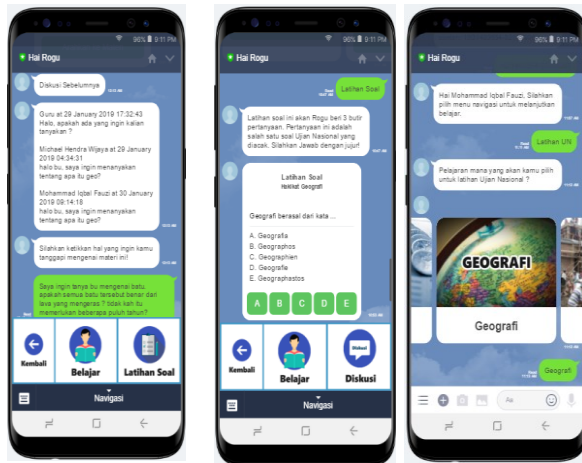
96% 9:11 PM
Hai Rogu

Diskusi Sebelumnya

Guru at 29 January 2019 17:32:43
Halo, apakah ada yang ingin kalian tanyakan ?

Michael Hendra Wijaya at 29 January 2019 04:34:31
halo bu, saya ingin menanyakan tentang apa itu geo?

Mohammad Iqbal Fauzi at 30 January 2019 09:14:18
halo bu, saya ingin menanyakan tentang apa itu geo?

Silahkan ketikkan hal yang ingin kamu tanggapi mengenai materi ini!

Saya ingin tanya bu mengenai batu, apakah semua batu tersebut benar dari lava yang mengeras? tidak kah itu memerlukan beberapa puluh tahun?

Kembali
Belajar
Latihan Soal
Navigasi

96% 9:11 PM
Hai Rogu

Latihan Soal

Latihan soal ini akan Rogu beri 3 butir pertanyaan. Pertanyaan ini adalah salah satu soal Ujian Nasional yang diacak. Silahkan Jawab dengan jujur!

Latihan Soal
Hakikat Geografi

Geografi berasal dari kata ...

A. Geografia
B. Geographos
C. Geographien
D. Geografie
E. Geographastos

A B C D E

Kembali
Belajar
Diskusi
Navigasi

96% 9:11 PM
Hai Rogu

Hai Mohammad Iqbal Fauzi, Silahkan pilih menu navigasi untuk melanjutkan belajar.

Latihan UN

Pelajaran mana yang akan kamu pilih untuk latihan Ujian Nasional ?

GEOGRAFI
Geografi

Geografi

Aa